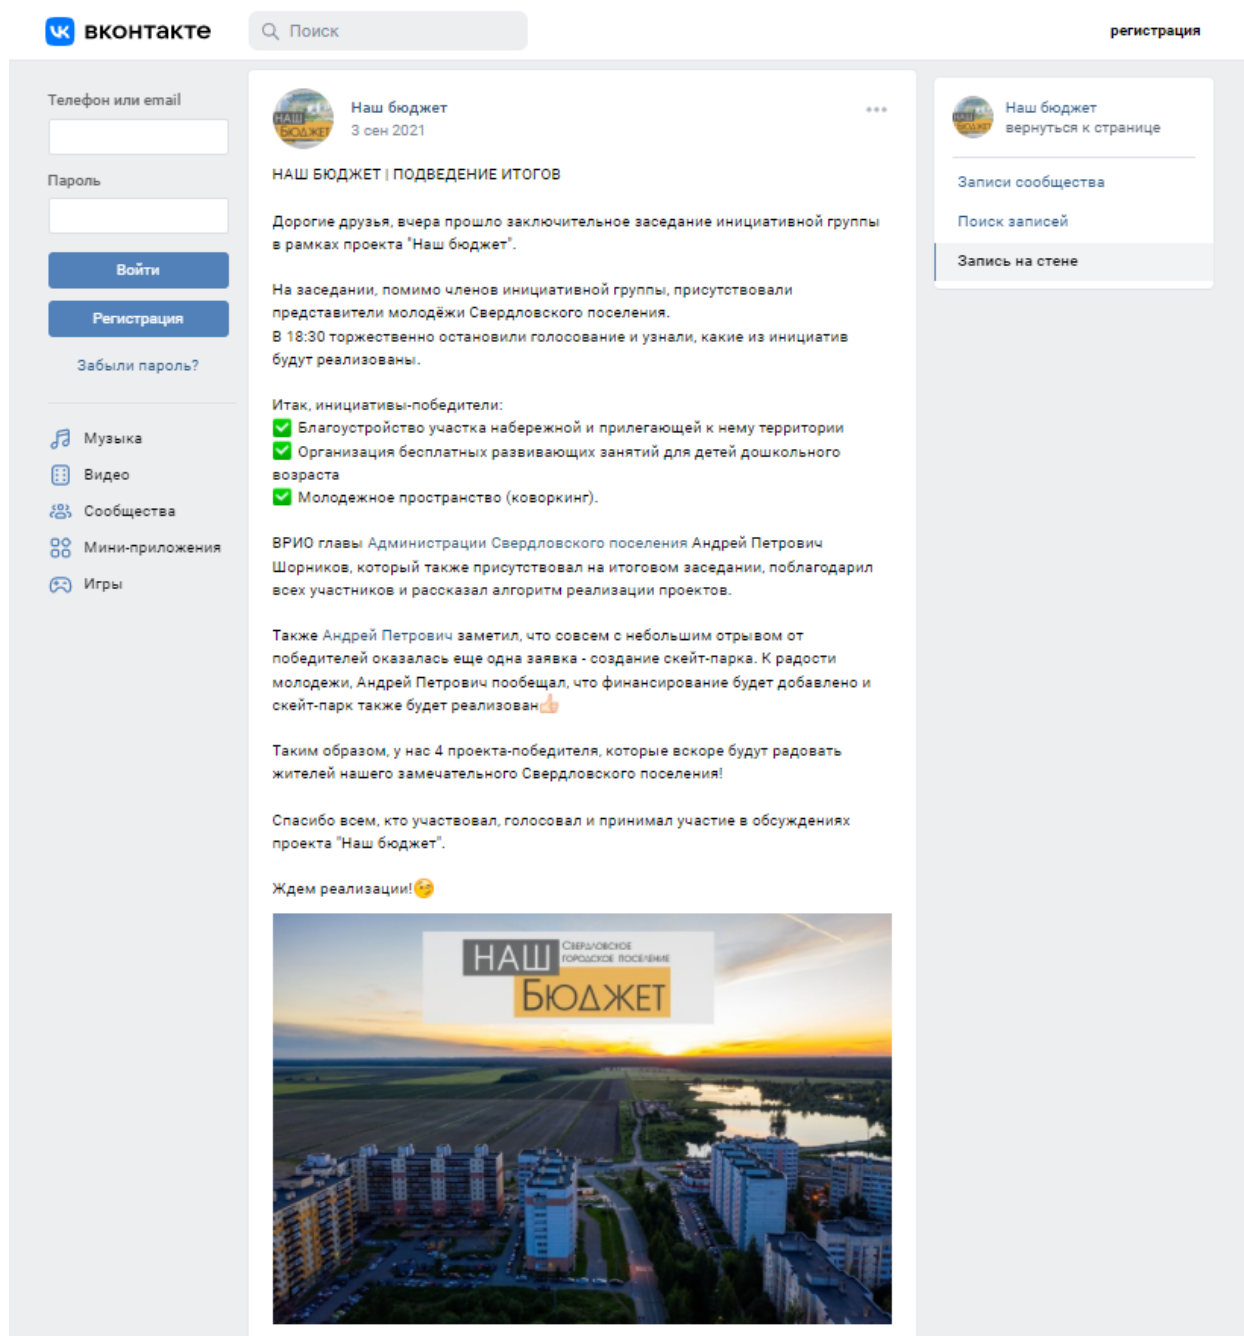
ВКОНТАКТЕ

Поиск

регистрация

Телефон или email

Пароль

Войти

Регистрация

Забыли пароль?

Музыка

Видео

Сообщества

Мини-приложения

Игры

НАШ БЮДЖЕТ

Наш бюджет
3 сен 2021

НАШ БЮДЖЕТ | ПОДВЕДЕНИЕ ИТОГОВ

Дорогие друзья, вчера прошло заключительное заседание инициативной группы в рамках проекта "Наш бюджет".

На заседании, помимо членов инициативной группы, присутствовали представители молодёжи Свердловского поселения.
В 18:30 торжественно остановили голосование и узнали, какие из инициатив будут реализованы.

Итак, инициативы-победители:
✅ Благоустройство участка набережной и прилегающей к нему территории
✅ Организация бесплатных развивающих занятий для детей дошкольного возраста
✅ Молодежное пространство (коворкинг).

ВРИО главы Администрации Свердловского поселения Андрей Петрович Шорников, который также присутствовал на итоговом заседании, поблагодарил всех участников и рассказал алгоритм реализации проектов.

Также Андрей Петрович заметил, что совсем с небольшим отрывом от победителей оказалась еще одна заявка - создание скейт-парка. К радости молодежи, Андрей Петрович пообещал, что финансирование будет добавлено и скейт-парк также будет реализован👍

Таким образом, у нас 4 проекта-победителя, которые вскоре будут радовать жителей нашего замечательного Свердловского поселения!

Спасибо всем, кто участвовал, голосовал и принимал участие в обсуждениях проекта "Наш бюджет".

Ждем реализации!😏

НАШ
СВЕРДЛОВСКОЕ ГОРОДСКОЕ ПОСЕЛЕНИЕ
БЮДЖЕТ

НАШ БЮДЖЕТ

Наш бюджет
вернуться к странице

Записи сообщества

Поиск записей

Запись на стене